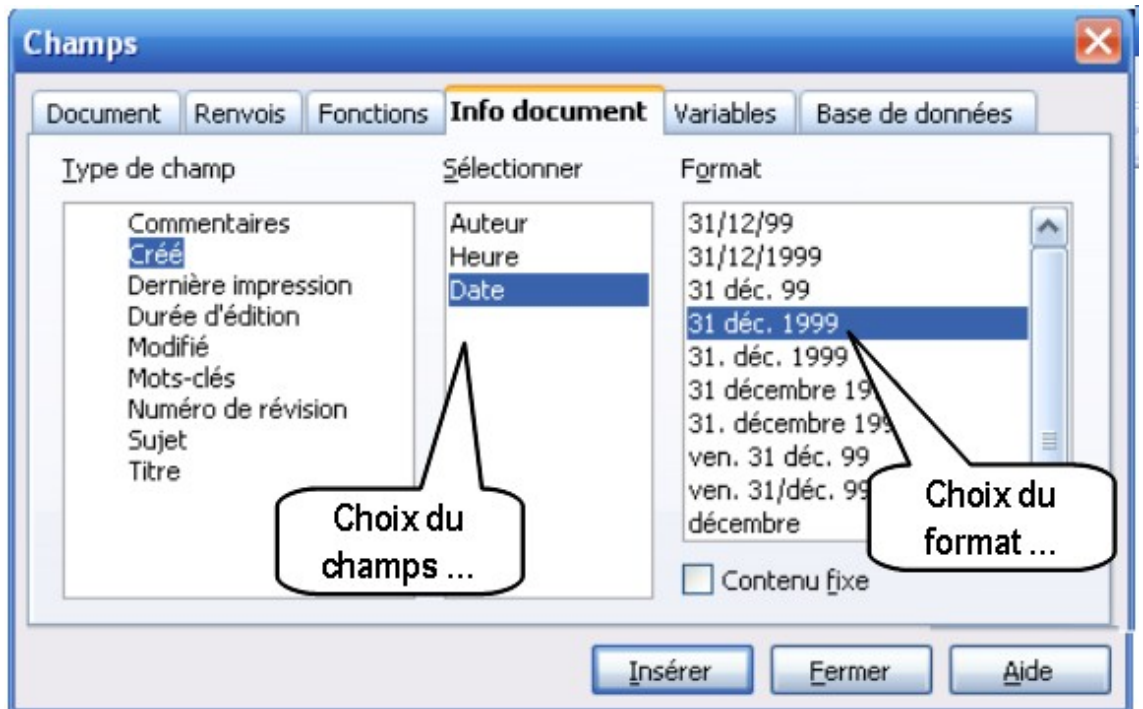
Champs

Document | Renvois | Fonctions | Info document | Variables | Base de données

Type de champ

Commentaires
Créé
Dernière impression
Durée d'édition
Modifié
Mots-clés
Numéro de révision
Sujet
Titre

Sélectionner

Auteur
Heure
Date

Format

31/12/99
31/12/1999
31 déc. 99
31 déc. 1999
31. déc. 1999
31 décembre 19
31. décembre 19
ven. 31 déc. 99
ven. 31/déc. 99
décembre

Contenu fixe

Choix du champs ...

Choix du format ...

Insérer
Fermer
Aide